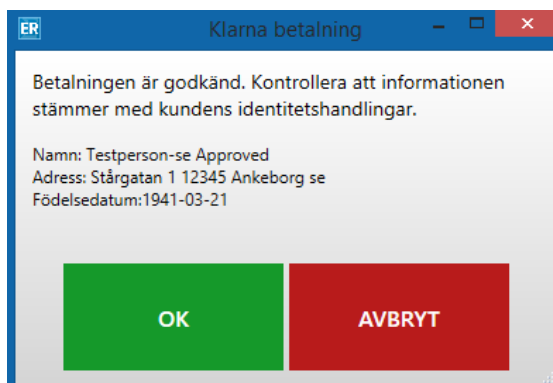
ER
Klarna betalning

Betalningen är godkänd. Kontrollera att informationen stämmer med kundens identitetshandlingar.

Namn: Testperson-se Approved
Adress: Stårgatan 1 12345 Ankeborg se
Födelsedatum:1941-03-21

OK
AVBRYT